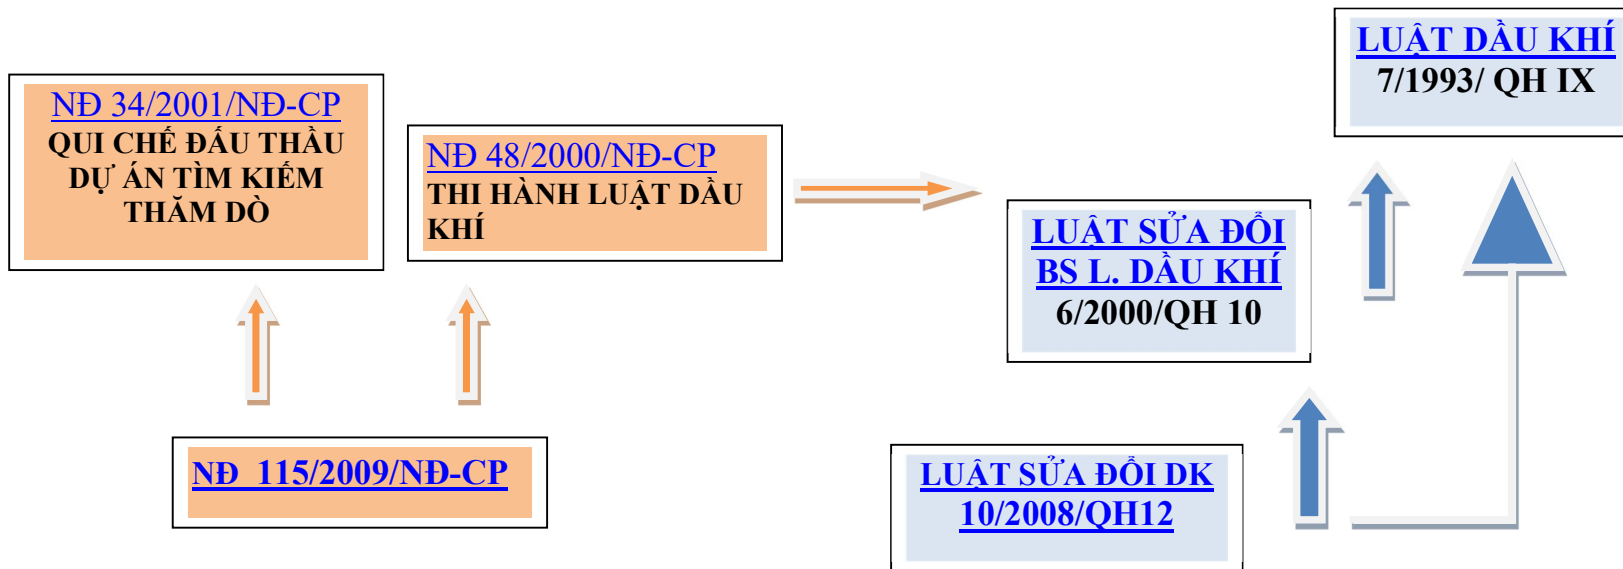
NĐ 34/2001/NĐ-CP
QUI CHẾ ĐẤU THẦU DỰ ÁN TÌM KIẾM THĂM DÒ

NĐ 48/2000/NĐ-CP
THI HÀNH LUẬT DẦU KHÍ

LUẬT DẦU KHÍ
7/1993/ QH IX

LUẬT SỬA ĐỔI BS L. DẦU KHÍ
6/2000/QH 10

NĐ 115/2009/NĐ-CP

LUẬT SỬA ĐỔI DK
10/2008/QH12